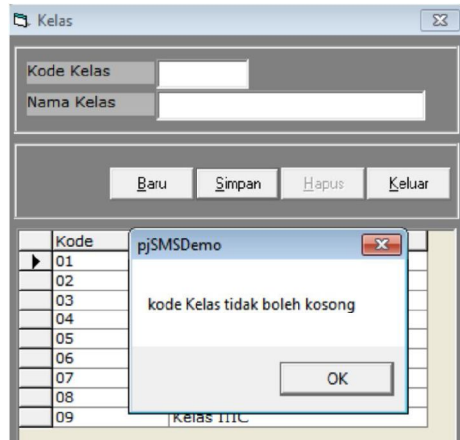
Kelas

Kode Kelas
Nama Kelas

Baru
Simpan
Hapus
Keluar

| Kode | |
|---|---|
| 01 | |
| 02 | |
| 03 | |
| 04 | |
| 05 | |
| 06 | |
| 07 | |
| 08 | |
| 09 | Kelas IIIC |

pjSMSDemo

kode Kelas tidak boleh kosong

OK